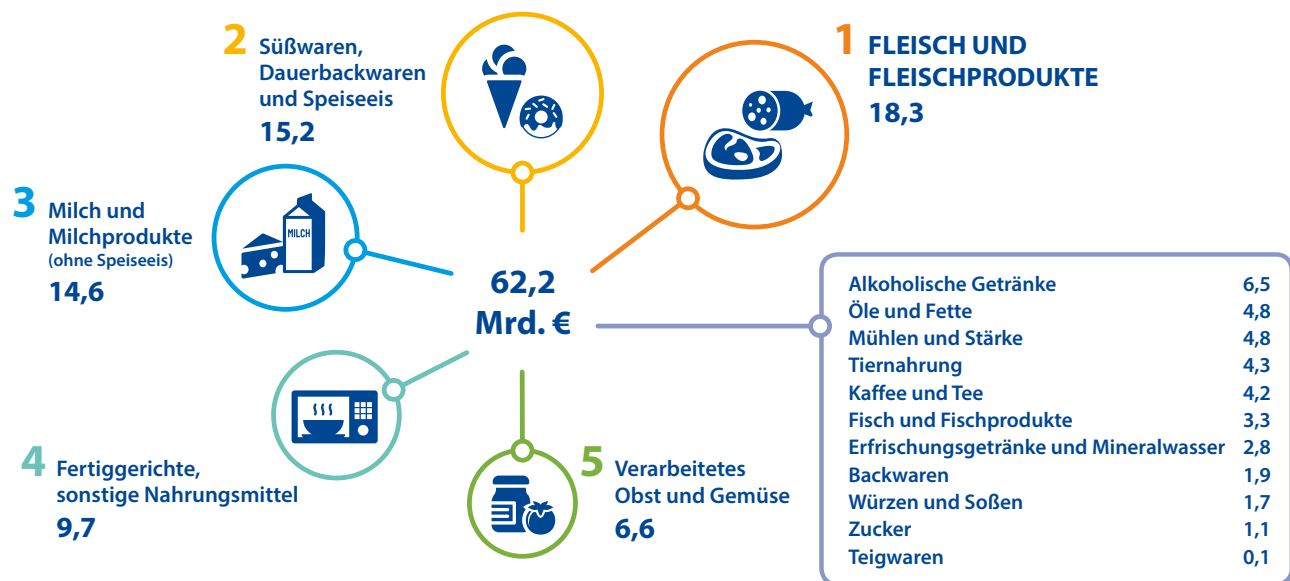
2 Süßwaren, Dauerbackwaren und Speiseeis
15,2

1 FLEISCH UND FLEISCHPRODUKTE
18,3

3 Milch und Milchprodukte
(ohne Speiseeis)
14,6

MILCH

62,2
Mrd. €

| | |
|---|---|
| Alkoholische Getränke | 6,5 |
| Öle und Fette | 4,8 |
| Mühlen und Stärke | 4,8 |
| Tiernahrung | 4,3 |
| Kaffee und Tee | 4,2 |
| Fisch und Fischprodukte | 3,3 |
| Erfrischungsgetränke und Mineralwasser | 2,8 |
| Backwaren | 1,9 |
| Würzen und Soßen | 1,7 |
| Zucker | 1,1 |
| Teigwaren | 0,1 |

4 Fertiggerichte, sonstige Nahrungsmittel
9,7

5 Verarbeitetes Obst und Gemüse
6,6